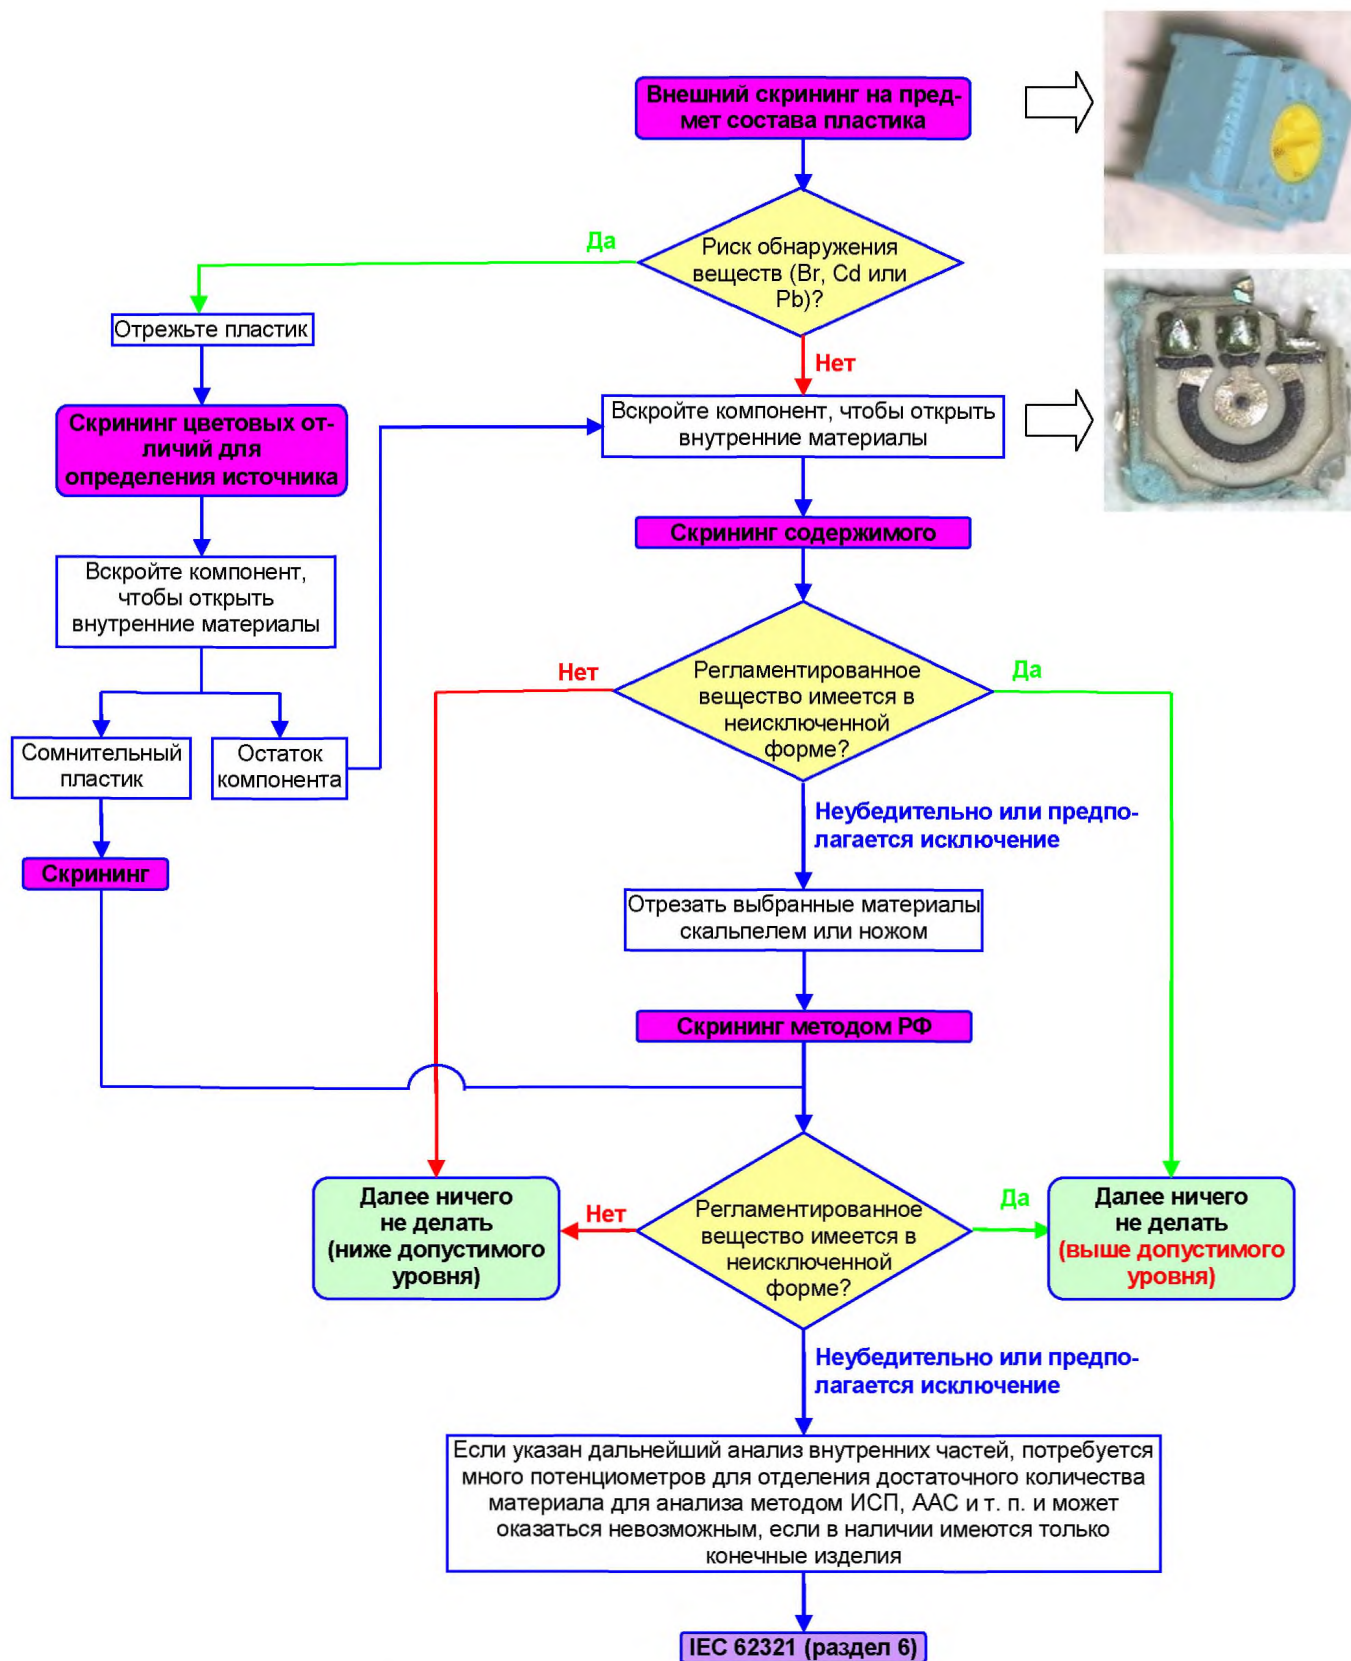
Внешний скрининг на предмет состава пластика

Риск обнаружения веществ (Br, Cd или Pb)?

Да

Отрежьте пластик

Нет

Скрининг цветовых отличий для определения источника

Вскройте компонент, чтобы открыть внутренние материалы

Скрининг содержимого

Вскройте компонент, чтобы открыть внутренние материалы

Сомнительный пластик

Остаток компонента

Скрининг

Нет

Регламентированное вещество имеется в неисключенной форме?

Да

Неубедительно или предполагается исключение

Отрезать выбранные материалы скальпелем или ножом

Скрининг методом РФ

Далее ничего не делать (ниже допустимого уровня)

Нет

Регламентированное вещество имеется в неисключенной форме?

Да

Далее ничего не делать (выше допустимого уровня)

Неубедительно или предполагается исключение

Если указан дальнейший анализ внутренних частей, потребуется много потенциометров для отделения достаточного количества материала для анализа методом ИСП, ААС и т. п. и может оказаться невозможным, если в наличии имеются только конечные изделия

IEC 62321 (раздел 6)